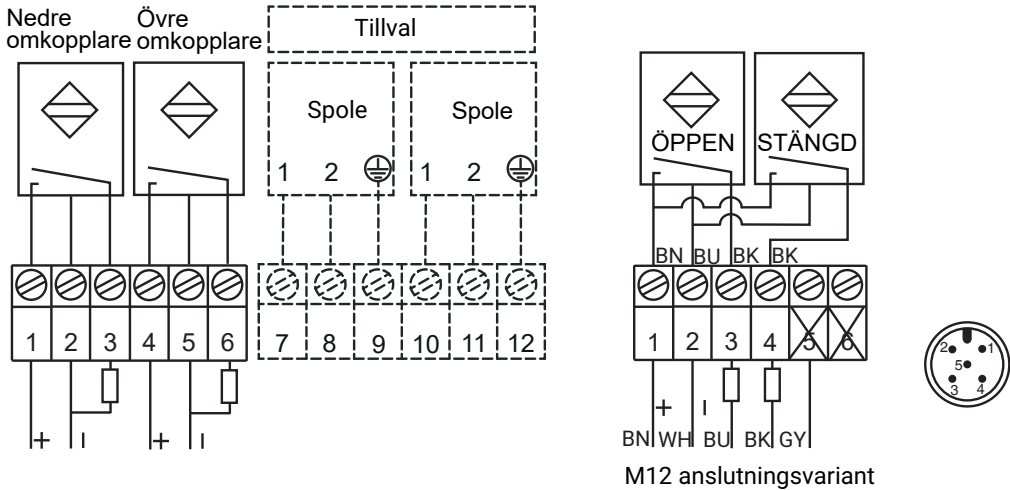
Nedre omkopplare

Övre omkopplare

Tillval

Spole

1 2 ⏚

Spole

1 2 ⏚

1 2 3 4 5 6 7 8 9 10 11 12

+ I + I

ÖPPEN

STÄNGD

BN BU BK BK

1 2 3 4 5 6

+ I

BN WH BU BK GY

M12 anslutningsvariant

2 5 1 3 4